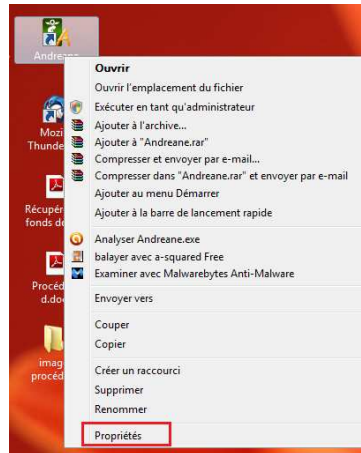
Andre

Mozi
Thunde

Récupér
fonds d

Procéd
d.doc

imag
procéd

Ouvrir
Ouvrir l'emplacement du fichier
Exécuter en tant qu'administrateur
Ajouter à l'archive...
Ajouter à "Andreane.rar"
Compresser et envoyer par e-mail...
Compresser dans "Andreane.rar" et envoyer par e-mail
Ajouter au menu Démarrer
Ajouter à la barre de lancement rapide
Analyser Andreane.exe
balayer avec a-squared Free
Examiner avec Malwarebytes Anti-Malware
Envoyer vers
Couper
Copier
Créer un raccourci
Supprimer
Renommer
Propriétés